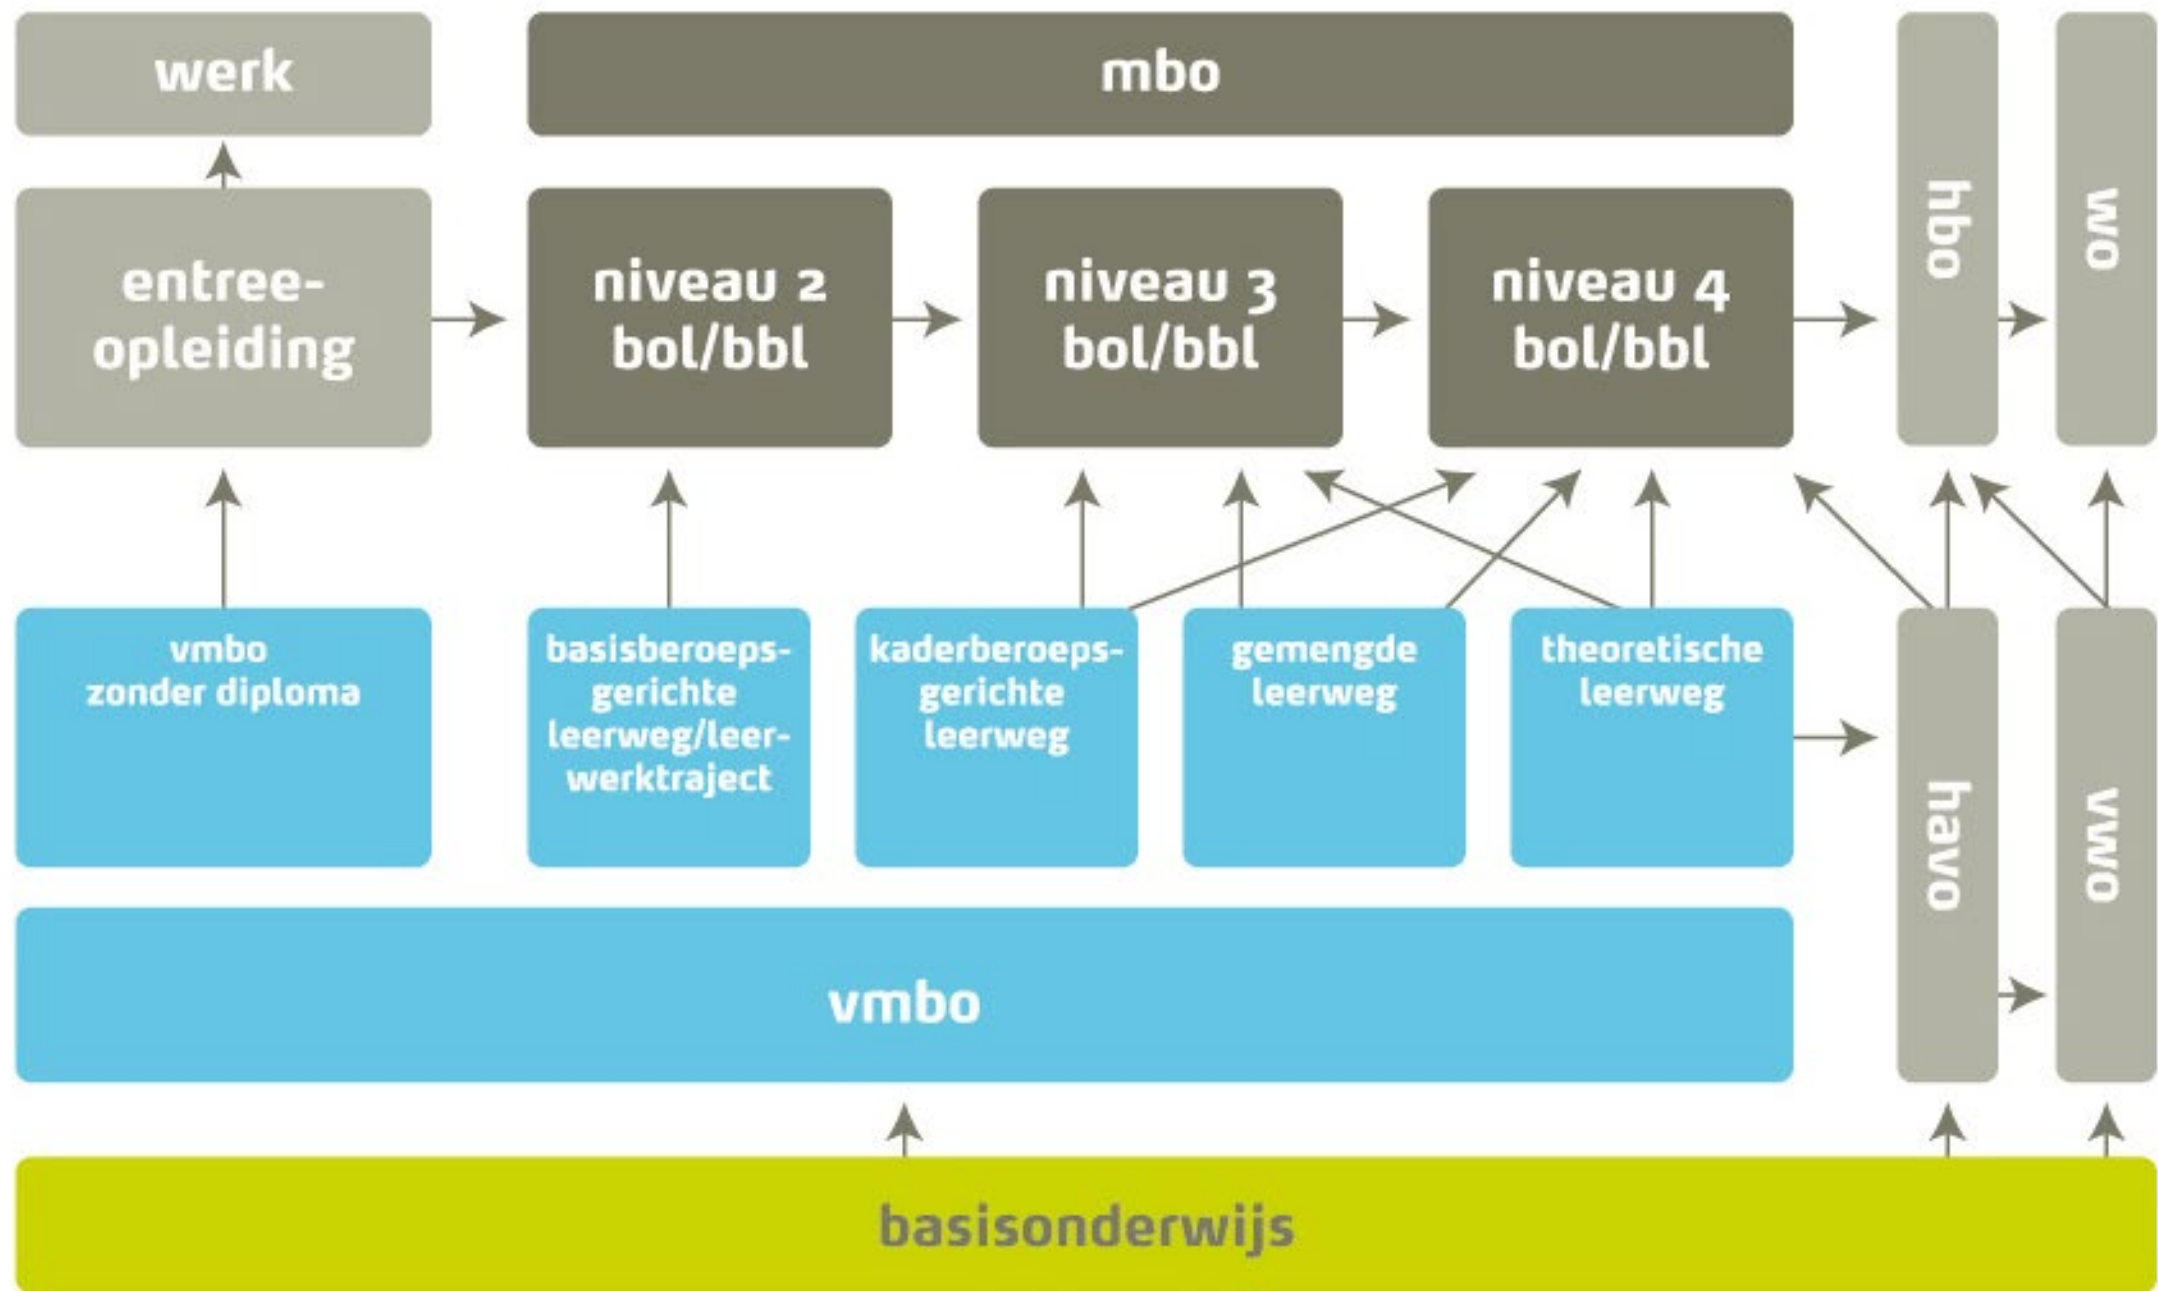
werk

mbo

hbo

wo

entree-opleiding

niveau 2 bol/bbl

niveau 3 bol/bbl

niveau 4 bol/bbl

vmbo zonder diploma

basisberoepsgerichte leerweg/leerwerktraject

kaderberoepsgerichte leerweg

gemengde leerweg

theoretische leerweg

havo

vwo

vmbo

basisonderwijs